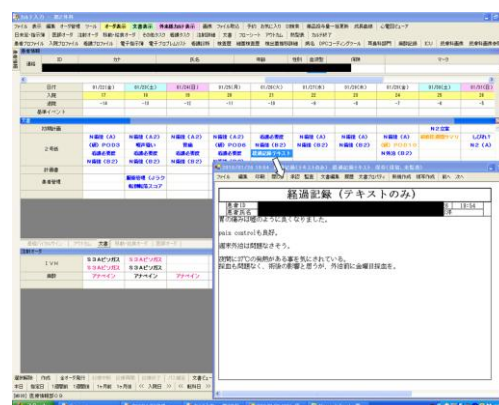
経過記録（テキストのみ）

日付　　01/20(金)　01/21(土)　01/22(日)　01/23(月)　01/24(火)　01/25(水)　01/26(木)　01/27(金)　01/28(土)　01/29(日)

入院　17　18　19　20　21　22　23　24　25　26

週数　-10　-10　-10　-11　-10　-9　-8　-7　-6　-5

N看護（A）　N看護（A2）　N看護（A）　N看護（A）　看護必要度　N看護（A）　看護必要度

(眼) POD3　眼科退い　眼科　(眼) POD6　N看護（B2）　N看護（B2）　N看護（B2）　(眼) POD10

看護必要度　看護必要度　看護必要度　看護必要度　経過記録テキスト　N看護（B2）

N看護（B2）　N看護（B2）　N看護（B2）

看護管理（ブラウ　転倒転落スコア

S3AビッカF　S3Aビッカス　S3Aビッカス

アナイン　アナイン　アナイン

患者ID　18:54

患者氏名

昨の処方は効かなくて良くなりました。

pain controlも良好。

創傷も問題なさそう。

夜間に1℃の発熱がある事を気にされている。

採血も問題なく、術後の影響と思うが、外出時に金曜日採血を。